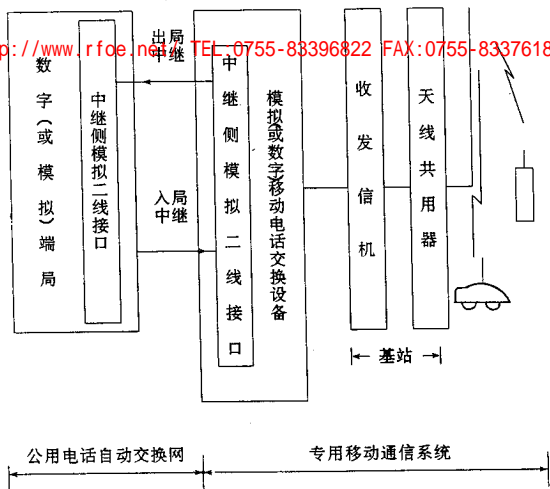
p://www.rfoe.net TEL:0755-83396822 FAX:0755-8337618

数字（或模拟）端局

中继侧模拟二线接口

出局中继

入局中继

中继侧模拟二线接口

模拟或数字移动电话交换设备

收发信机

天线共用器

基站

公用电话自动交换网

专用移动通信系统